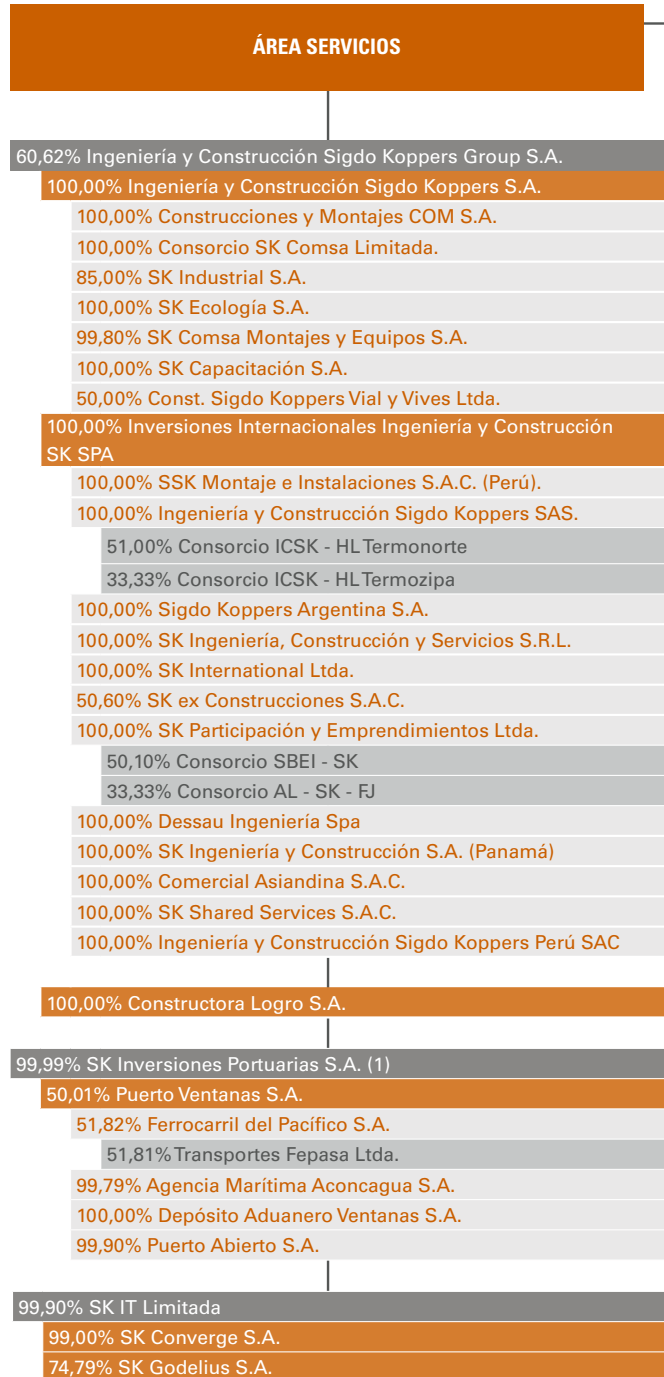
ÁREA SERVICIOS

60,62% Ingeniería y Construcción Sigdo Koppers Group S.A.
100,00% Ingeniería y Construcción Sigdo Koppers S.A.
100,00% Construcciones y Montajes COM S.A.
100,00% Consorcio SK Comsa Limitada.
85,00% SK Industrial S.A.
100,00% SK Ecología S.A.
99,80% SK Comsa Montajes y Equipos S.A.
100,00% SK Capacitación S.A.
50,00% Const. Sigdo Koppers Vial y Vives Ltda.
100,00% Inversiones Internacionales Ingeniería y Construcción SK SPA
100,00% SSK Montaje e Instalaciones S.A.C. (Perú).
100,00% Ingeniería y Construcción Sigdo Koppers SAS.
51,00% Consorcio ICSK - HL Termonorte
33,33% Consorcio ICSK - HL Termozipa
100,00% Sigdo Koppers Argentina S.A.
100,00% SK Ingeniería, Construcción y Servicios S.R.L.
100,00% SK International Ltda.
50,60% SK ex Construcciones S.A.C.
100,00% SK Participación y Emprendimientos Ltda.
50,10% Consorcio SBEI - SK
33,33% Consorcio AL - SK - FJ
100,00% Dessau Ingeniería Spa
100,00% SK Ingeniería y Construcción S.A. (Panamá)
100,00% Comercial Asiandina S.A.C.
100,00% SK Shared Services S.A.C.
100,00% Ingeniería y Construcción Sigdo Koppers Perú SAC

100,00% Constructora Logro S.A.

99,99% SK Inversiones Portuarias S.A. (1)
50,01% Puerto Ventanas S.A.
51,82% Ferrocarril del Pacífico S.A.
51,81% Transportes Fepasa Ltda.
99,79% Agencia Marítima Aconcagua S.A.
100,00% Depósito Aduanero Ventanas S.A.
99,90% Puerto Abierto S.A.

99,90% SK IT Limitada
99,00% SK Converge S.A.
74,79% SK Godelius S.A.